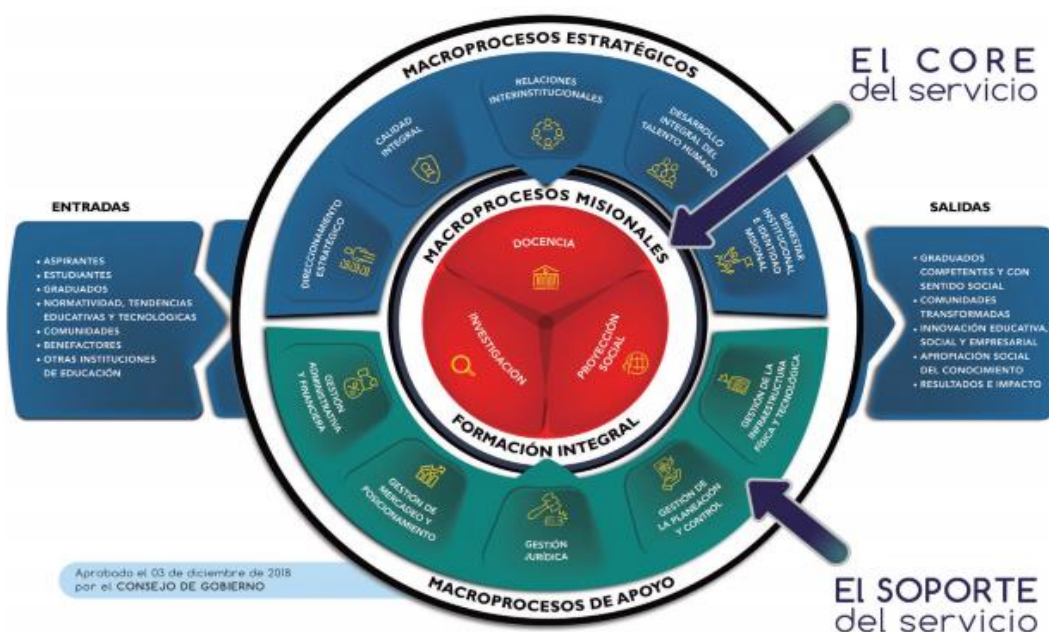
MACROPROCESOS ESTRATÉGICOS

El CORE
del servicio

RELACIONES INTERINSTITUCIONALES

CALIDAD INTEGRAL

DESARROLLO INTEGRAL DEL TALENTO HUMANO

DIRECCIONAMIENTO ESTRATÉGICO

BIENESTAR INSTITUCIONAL E IDENTIDAD MISIONAL

ENTRADAS

• ASPIRANTES
• ESTUDIANTES
• GRADUADOS
• NORMATIVIDAD, TENDENCIAS EDUCATIVAS Y TECNOLÓGICAS
• COMUNIDADES
• BENEFACTORES
• OTRAS INSTITUCIONES DE EDUCACIÓN

MACROPROCESOS MISIONALES

DOCENCIA

INVESTIGACIÓN

PROYECCIÓN SOCIAL

FORMACIÓN INTEGRAL

SALIDAS

• GRADUADOS COMPETENTES Y CON SENTIDO SOCIAL
• COMUNIDADES TRANSFORMADAS
• INNOVACIÓN EDUCATIVA, SOCIAL Y EMPRESARIAL
• APROPIACIÓN SOCIAL DEL CONOCIMIENTO
• RESULTADOS E IMPACTO

GESTIÓN ADMINISTRATIVA Y FINANCIERA

GESTIÓN DE LA INFRAESTRUCTURA FÍSICA Y TECNOLÓGICA

GESTIÓN DE MERCADEO Y POSICIONAMIENTO

GESTIÓN JURÍDICA

GESTIÓN DE LA PLANEACIÓN Y CONTROL

Aprobado el 03 de diciembre de 2018 por el CONSEJO DE GOBIERNO

MACROPROCESOS DE APOYO

El SOPORTE
del servicio